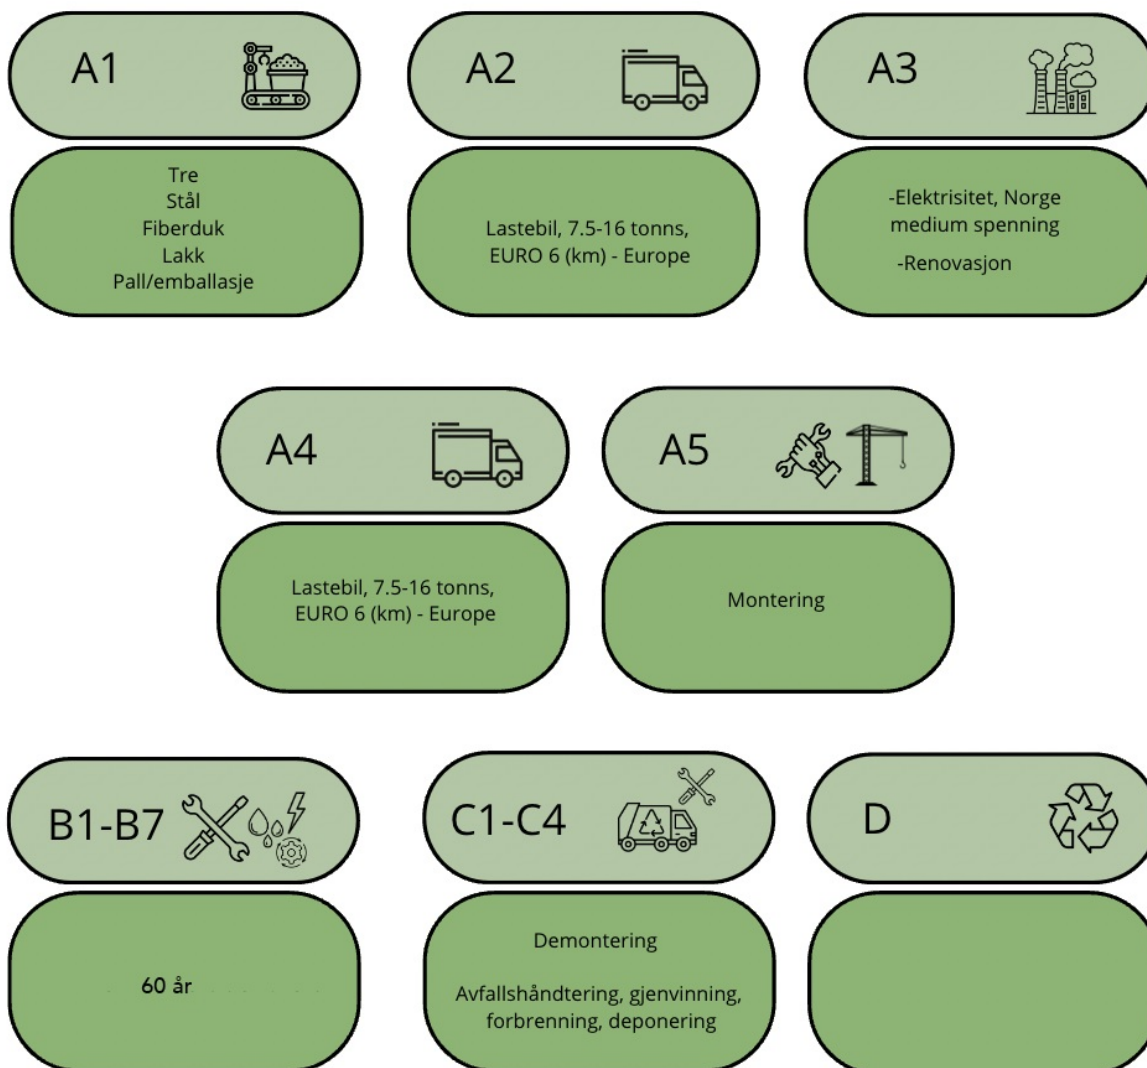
A1

Tre
Stål
Fiberduk
Lakk
Pall/emballasje

A2

Lastebil, 7.5-16 tonns, EURO 6 (km) - Europe

A3

-Elektrisitet, Norge medium spenning

-Renovasjon

A4

Lastebil, 7.5-16 tonns, EURO 6 (km) - Europe

A5

Montering

B1-B7

60 år

C1-C4

Demontering

Avfallshåndtering, gjenvinning, forbrenning, deponering

D